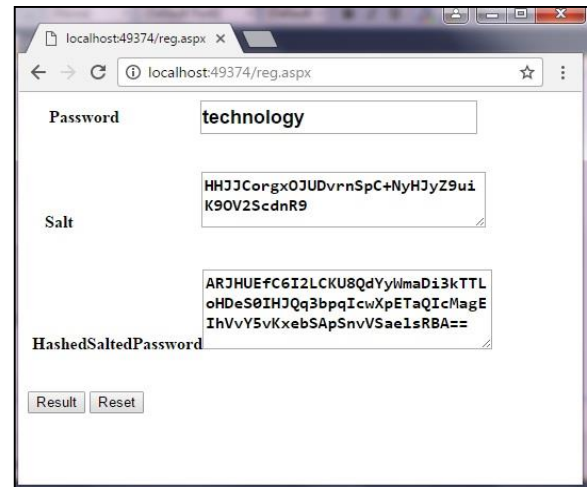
localhost:49374/reg.aspx ×

localhost:49374/reg.aspx

Password
technology

Salt
HHJJCorgxOJUDvrnSpC+NyHJyZ9uiK9OV2ScdnR9

HashedSaltedPassword
ARJHUEfC6I2LCKU8QdYyWmaDi3kTTLoHDeS0IHJQq3bpqIcwXpETaQIcMagEIhVvY5vKxebSApSnvVSaelsRBA==

Result
Reset